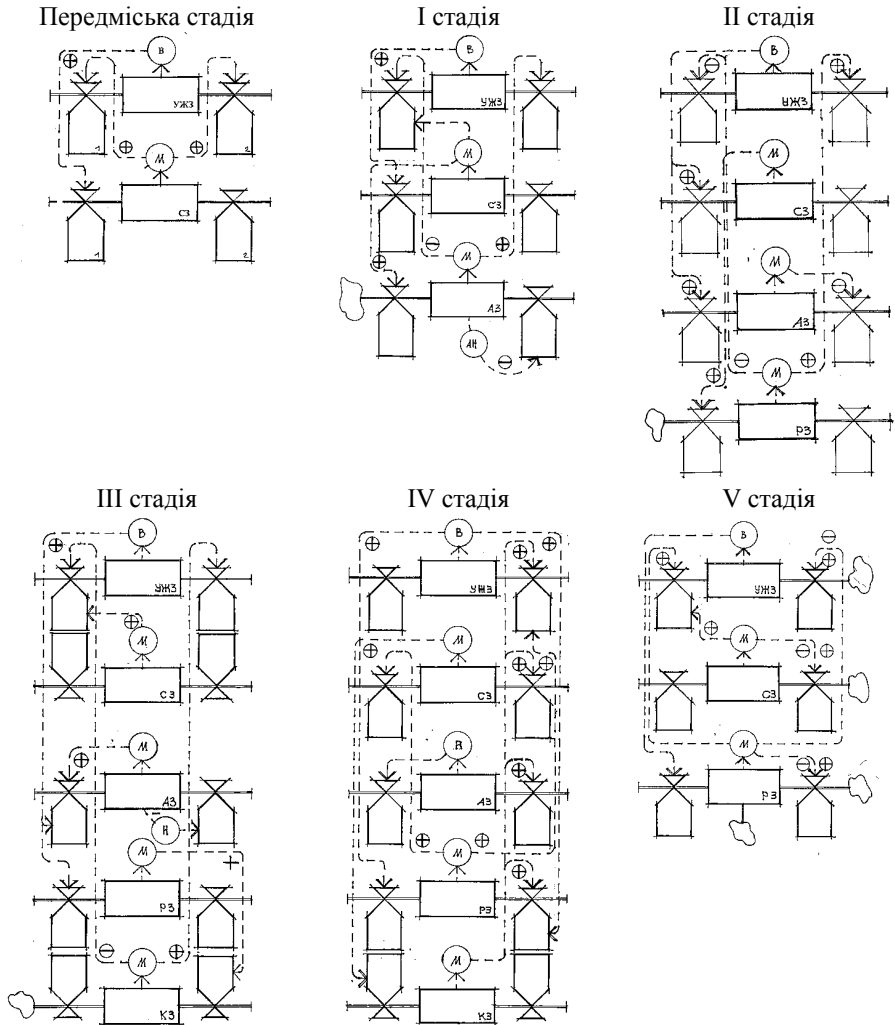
Передміська стадія

В
⊕
УЖЗ
1
2
⊕
М
⊕
СЗ
1
2

I стадія

В
⊕
УЖЗ
М
СЗ
⊖
⊕
М
⊕
АЗ
АН
⊖

II стадія

В
⊖
⊕
УЖЗ
М
⊕
СЗ
М
⊕
⊖
АЗ
⊖
М
⊕
⊕
РЗ

III стадія

В
⊕
УЖЗ
⊕
М
СЗ
М
⊕
АЗ
Н
М
+
РЗ
⊖
М
⊕
КЗ

IV стадія

В
⊕
⊕
⊕
УЖЗ
М
⊕
⊕
⊕
СЗ
В
⊕
АЗ
⊕
М
⊕
РЗ
М
КЗ

V стадія

В
⊖
⊕
⊕
УЖЗ
⊕
М
⊖
⊕
СЗ
М
⊖
⊕
РЗ